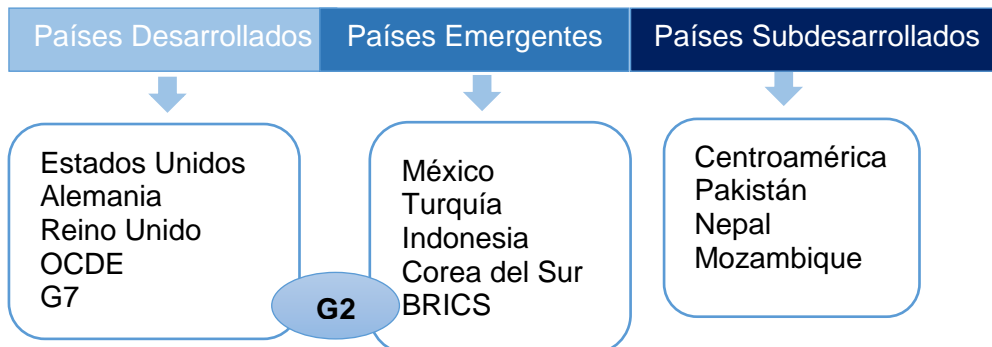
Países Desarrollados

Estados Unidos
Alemania
Reino Unido
OCDE
G7

G2

Países Emergentes

México
Turquía
Indonesia
Corea del Sur
BRICS

Países Subdesarrollados

Centroamérica
Pakistán
Nepal
Mozambique